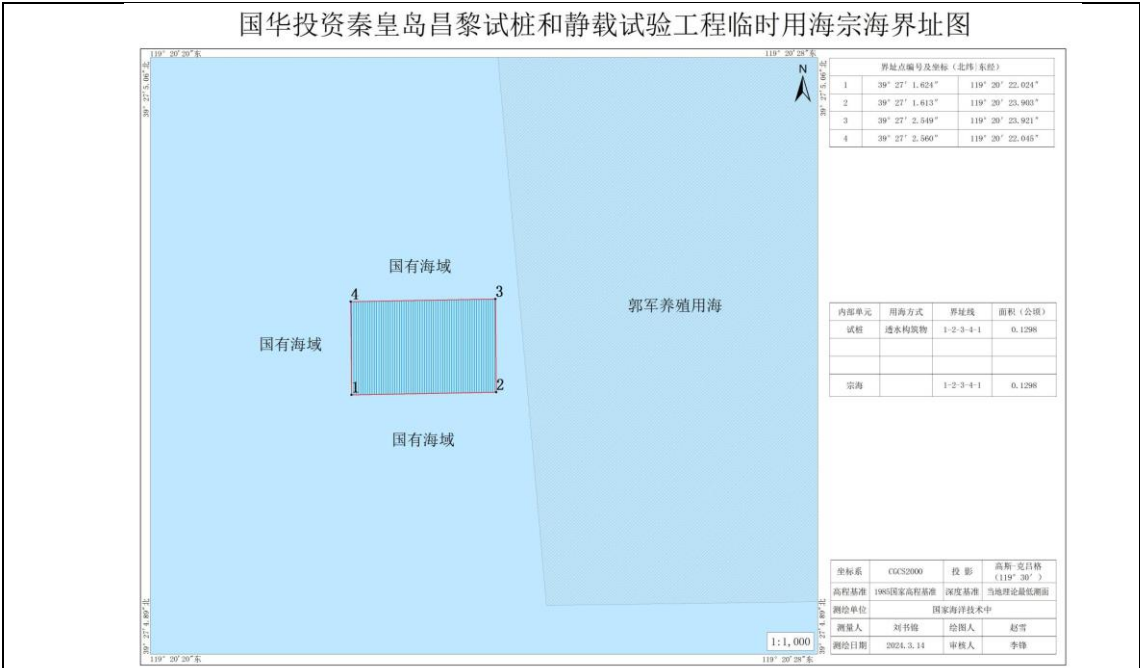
国华投资秦皇岛昌黎试桩和静载试验工程临时用海宗海界址图

119° 20′20″东
119° 20′28″东
39° 27′5.06″北
39° 27′4.80″北

N

| 界址点编号及坐标（北纬/东经） | | |
|---|---|---|
| 1 | 39° 27′ 1.624″ | 119° 20′ 22.024″ |
| 2 | 39° 27′ 1.613″ | 119° 20′ 23.903″ |
| 3 | 39° 27′ 2.549″ | 119° 20′ 23.921″ |
| 4 | 39° 27′ 2.560″ | 119° 20′ 22.045″ |

国有海域

4
3
1
2

国有海域

国有海域

郭军养殖用海

| 内部单元 | 用海方式 | 界址线 | 面积（公顷） |
|---|---|---|---|
| 试桩 | 透水构筑物 | 1-2-3-4-1 | 0.1298 |
| | | | |
| | | | |
| 宗海 | | 1-2-3-4-1 | 0.1298 |

| 坐标系 | CGCS2000 | 投 影 | 高斯-克吕格（119° 30′） |
|---|---|---|---|
| 高程基准 | 1985国家高程基准 | 深度基准 | 当地理论最低潮面 |
| 测绘单位 | 国家海洋技术中 | | |
| 测量人 | 刘书锦 | 绘图人 | 赵雪 |
| 测绘日期 | 2024.3.14 | 审核人 | 李锋 |

1:1,000